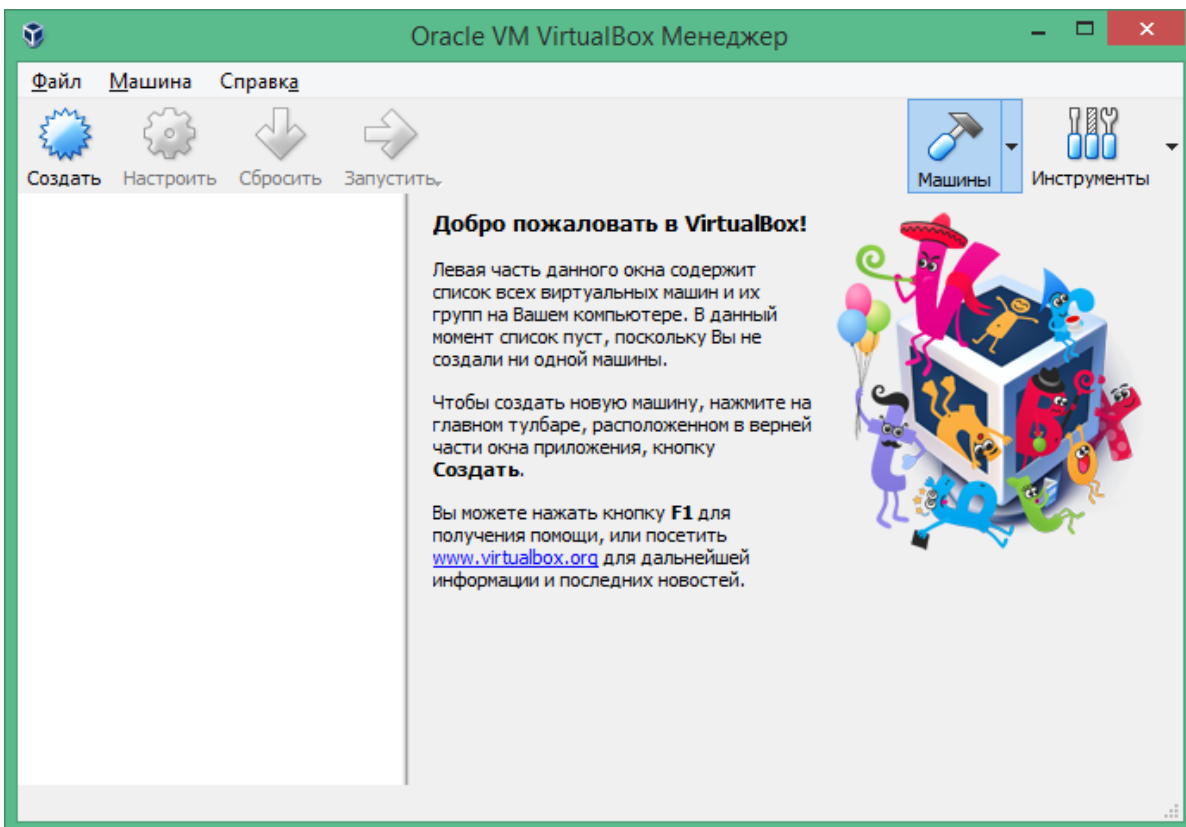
Oracle VM VirtualBox Менеджер

Файл Машина Справка

Создать Настроить Сбросить Запустить

Машины Инструменты

**Добро пожаловать в VirtualBox!**

Левая часть данного окна содержит список всех виртуальных машин и их групп на Вашем компьютере. В данный момент список пуст, поскольку Вы не создали ни одной машины.

Чтобы создать новую машину, нажмите на главном тулбаре, расположенном в верней части окна приложения, кнопку **Создать**.

Вы можете нажать кнопку **F1** для получения помощи, или посетить www.virtualbox.org для дальнейшей информации и последних новостей.